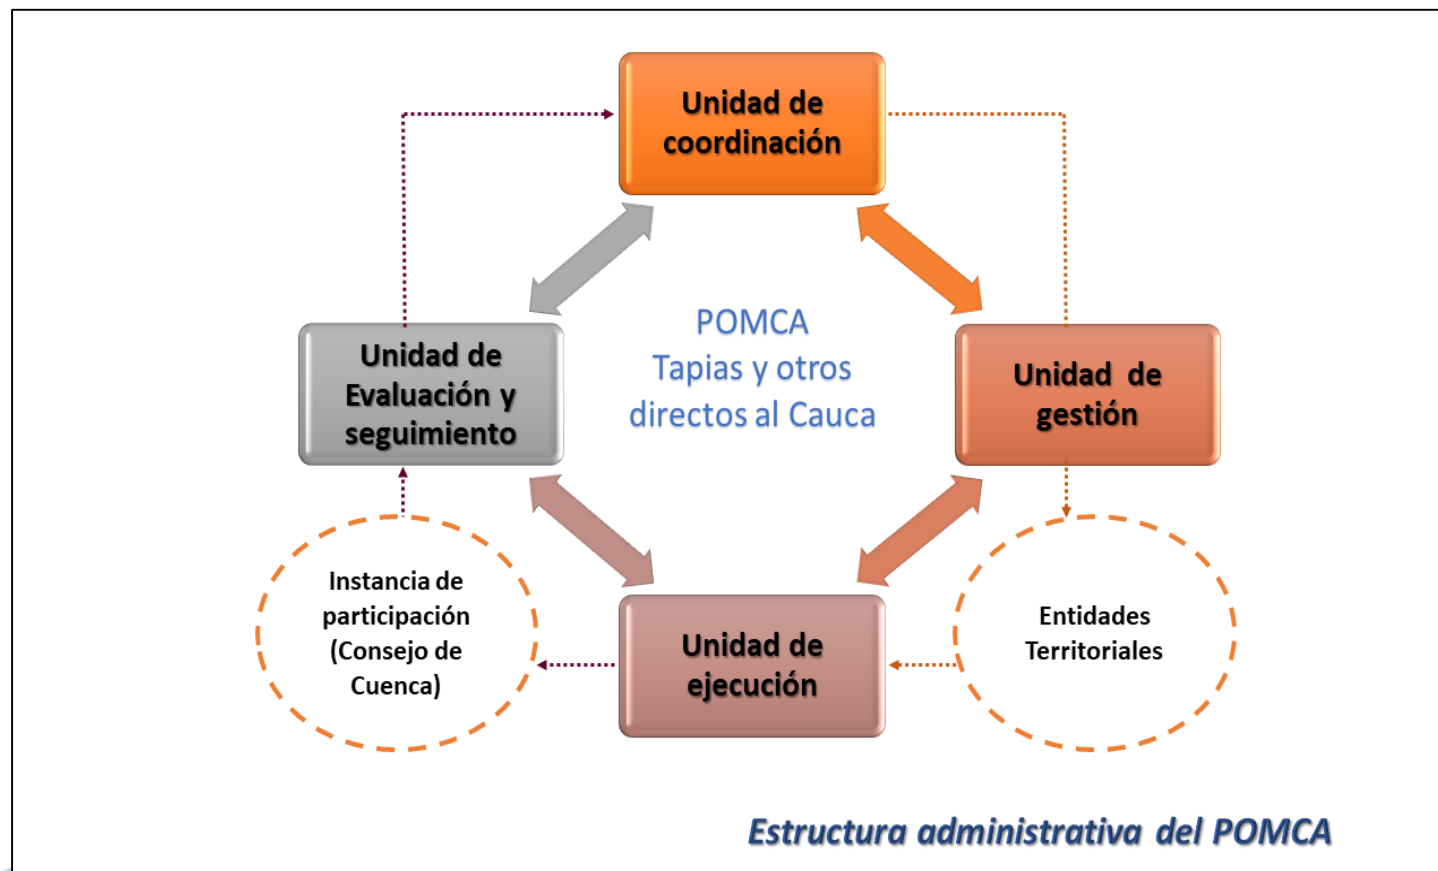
Unidad de coordinación

Unidad de Evaluación y seguimiento

POMCA
Tapias y otros directos al Cauca

Unidad de gestión

Instancia de participación (Consejo de Cuenca)

Unidad de ejecución

Entidades Territoriales

Estructura administrativa del POMCA